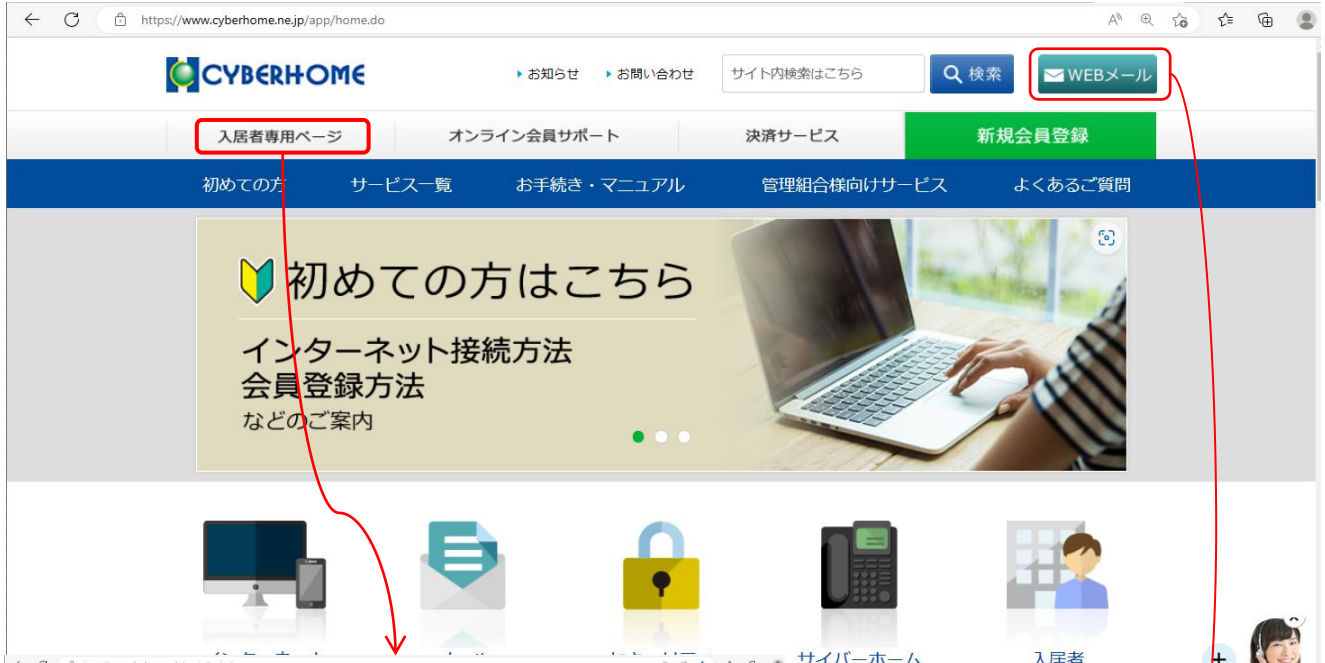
https://www.cyberhome.ne.jp/app/home.do

CYBERHOME

お知らせ
お問い合わせ
サイト内検索はこちら
検索
WEBメール

入居者専用ページ
オンライン会員サポート
決済サービス
新規会員登録

初めての方
サービス一覧
お手続き・マニュアル
管理組合様向けサービス
よくあるご質問

初めての方はこちら
インターネット接続方法
会員登録方法
などのご案内

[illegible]
サイバーホーム
入居者